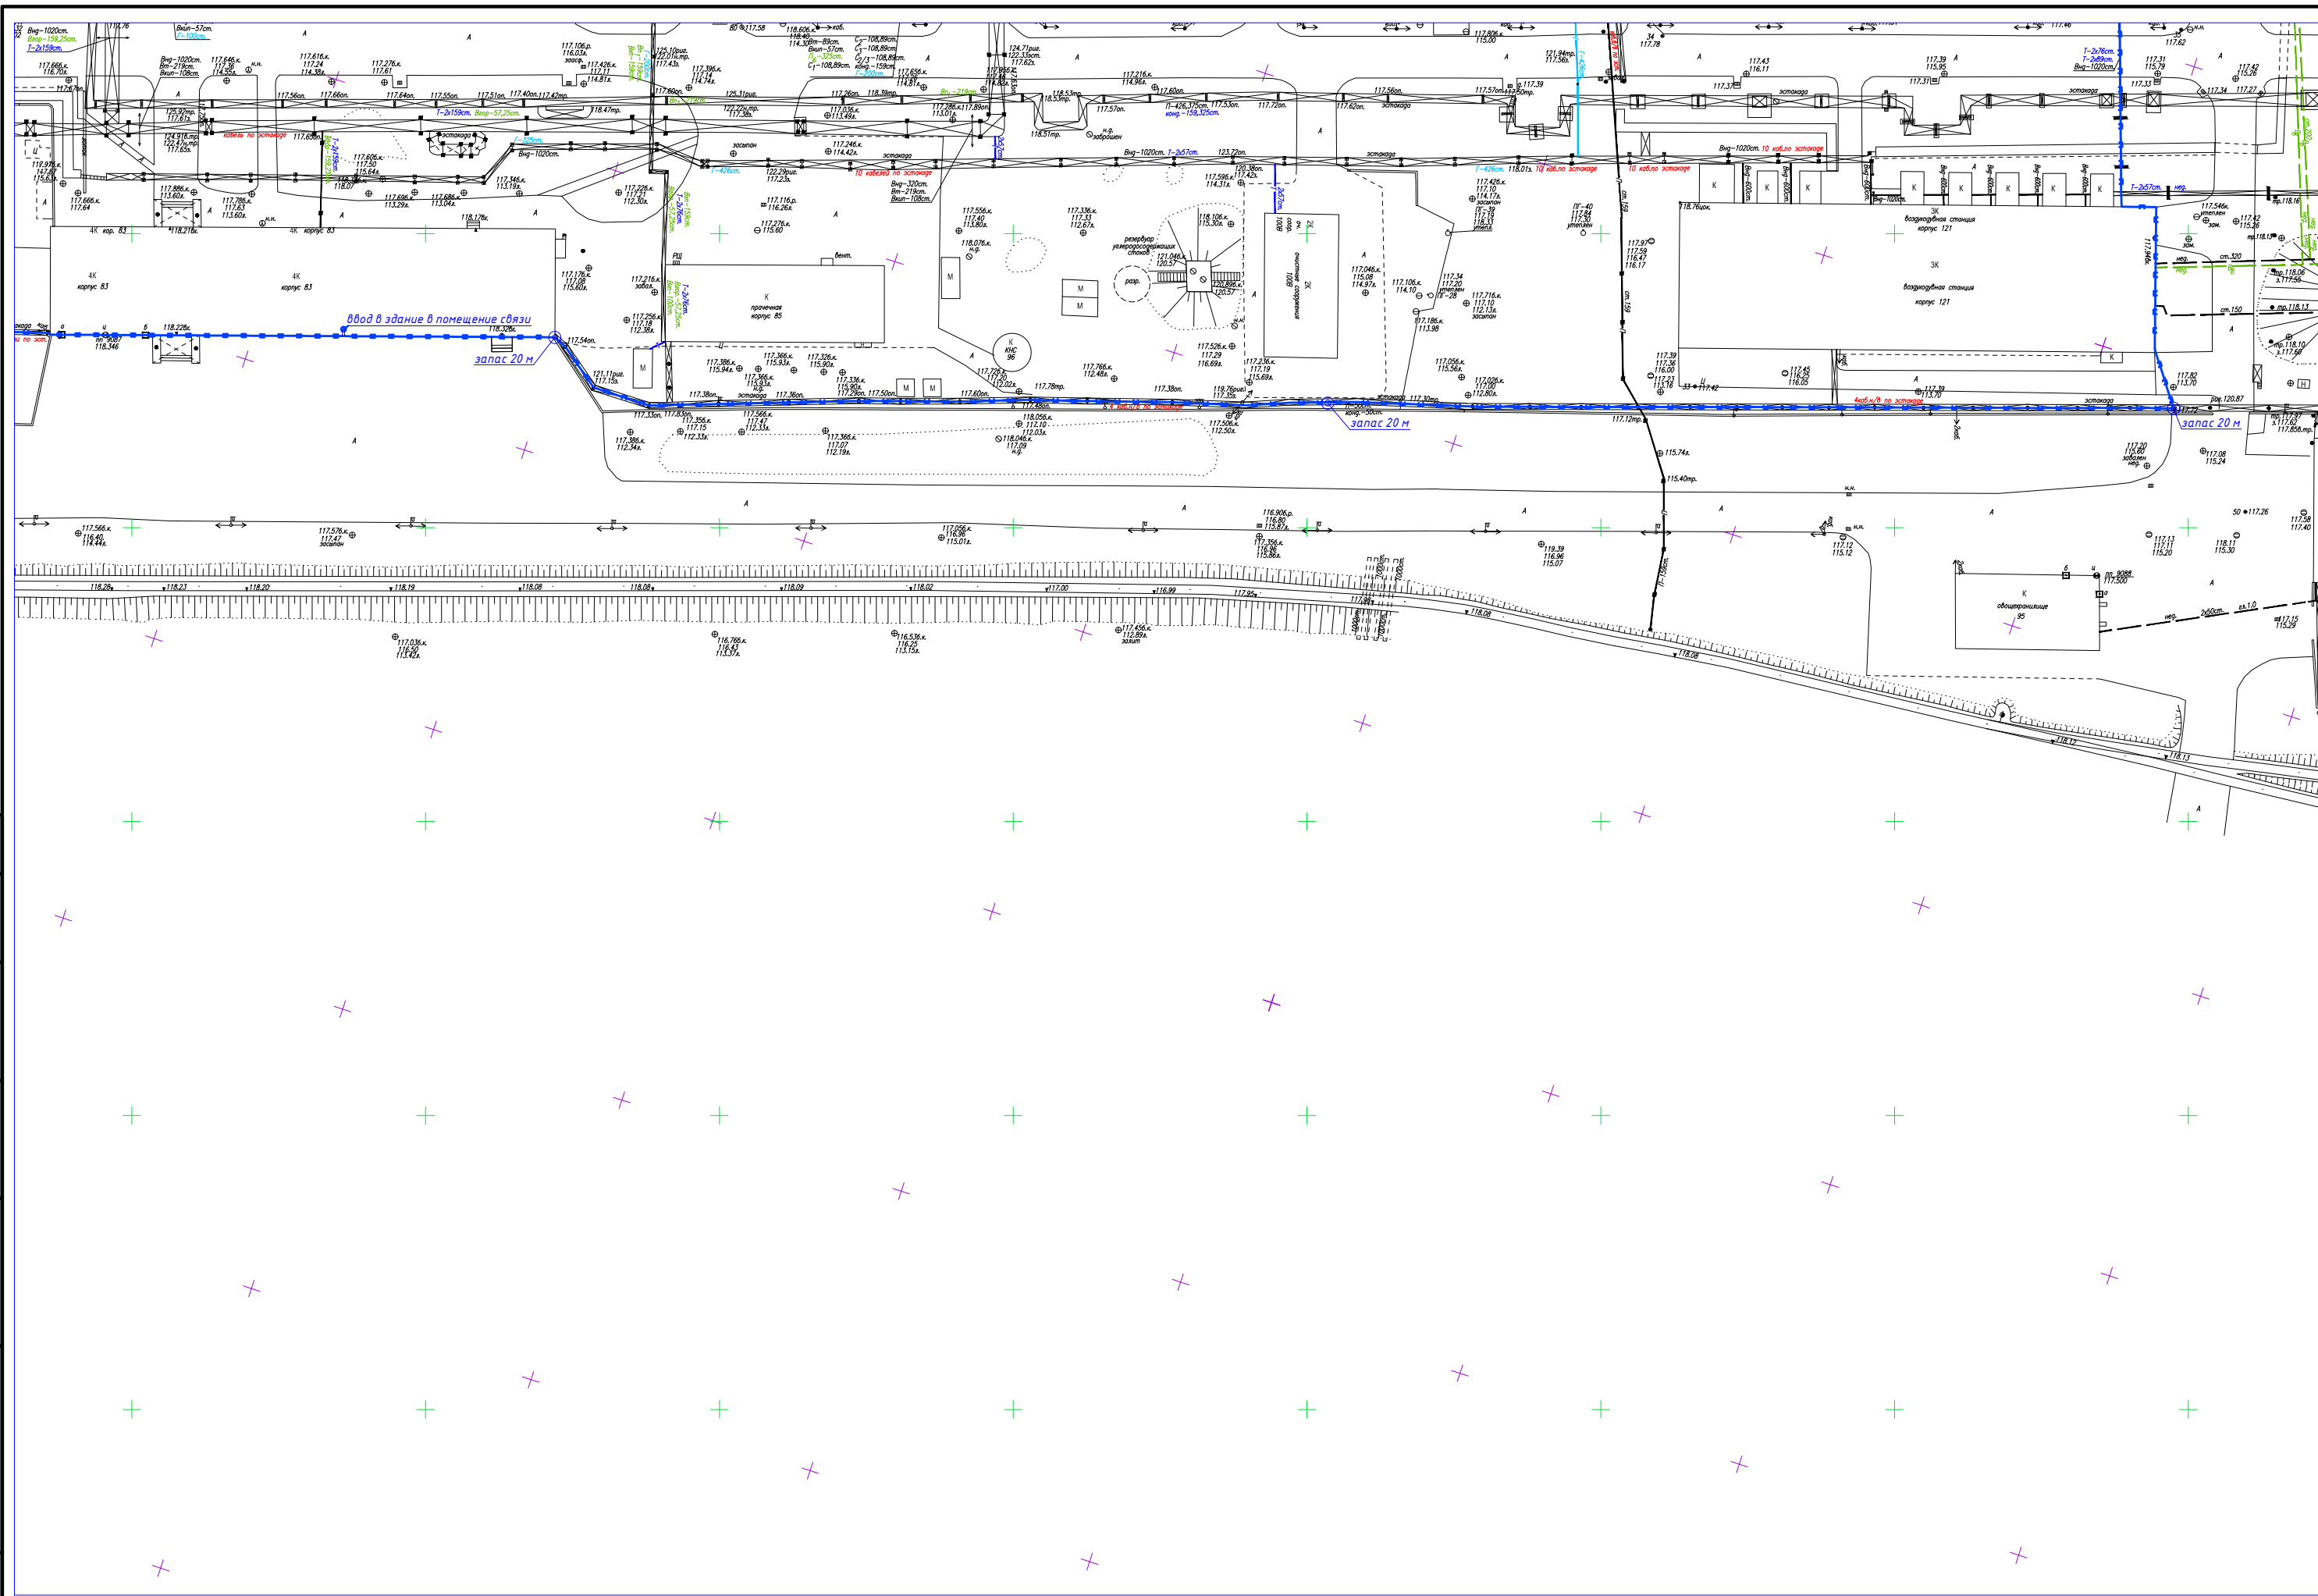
Внд–1020см.
Ввор–159,25см.
Т–2х159см.
117,666.к.
116,70л.
4К кор. 83
4К
корпус 83
4К
корпус 83
4К корпус 83
ввод в здание в помещение связи
запас 20 м
118,228к.
118,328к.
пп 9087
118,346
117,54оп.
К
прачечная
корпус 85
эстакада
117,48оп.
8 кабелей по эстакаде
запас 20 м
резервуар углеводородсодержащих стоков
разр.
К
КНС
96
ЗК
очистные сооружения
10 каб.по эстакаде
10 каб.по эстакаде
ЗК
воздуходувная станция
корпус 121
ЗК
воздуходувная станция
корпус 121
4каб.н/в. по эстакаде
эстакада
запас 20 м
К
овощехранилище
95
пп. 9088
117,500
кабель по эстакаде
10 кабелей по эстакаде
Т–2х159см.
Ввор–57,25см.
Т–325см.
Т–426см.
Т–426см.
Внд–1020см.
Т–2х57см.
Т–2х57см.
117,12тр.
115,74л.
115,40тр.
118,28
118,23
118,20
118,19
118,08
118,08
118,09
118,02
117,00
116,99
117,95
118,08
118,08
118,12
118,13